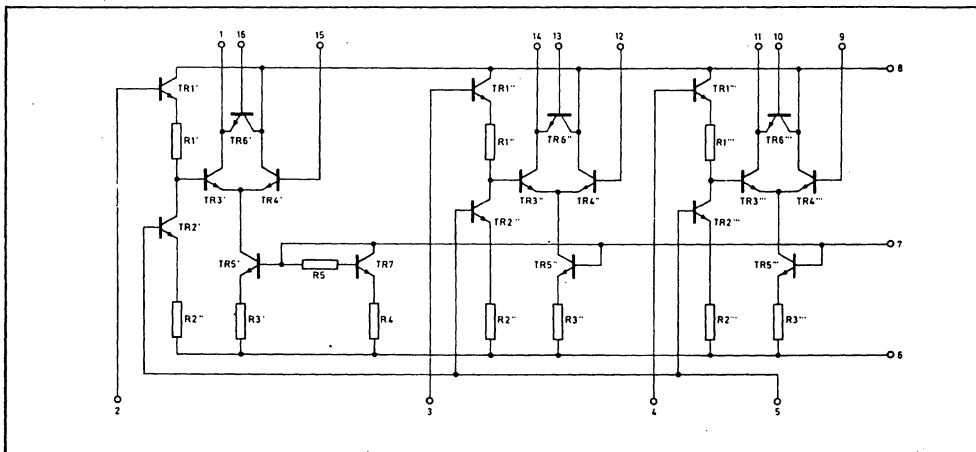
1
16
15
14
13
12
11
10
9
8
TR1'
TR6'
R1'
TR3'
TR4'
TR2'
TR5'
R5
TR7
R2''
R3'
R4
TR1''
TR6''
R1''
TR3''
TR4''
TR2''
TR5''
R2''
R3''
TR1'''
TR6'''
R1'''
TR3'''
TR4'''
TR2'''
TR5'''
R2'''
R3'''
7
6
2
3
4
5